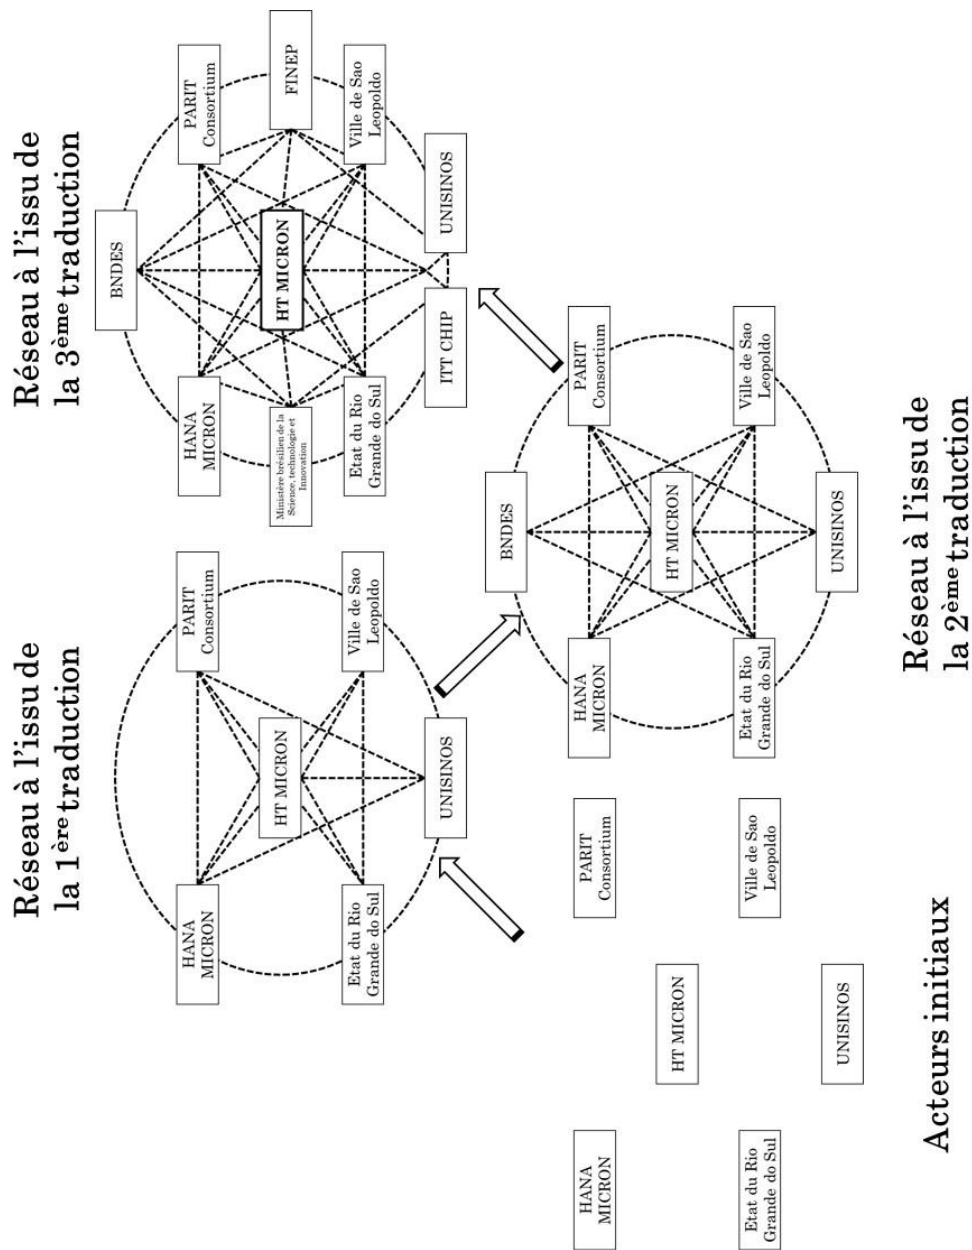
Acteurs initiaux

HANA MICRON

HT MICRON

PARIT Consortium

Etat du Rio Grande do Sul

UNISINOS

Ville de Sao Leopoldo

Réseau à l'issu de la 1$^{ère}$ traduction

HANA MICRON

PARIT Consortium

HT MICRON

Etat du Rio Grande do Sul

UNISINOS

Ville de Sao Leopoldo

Réseau à l'issu de la 2$^{ème}$ traduction

HANA MICRON

BNDES

PARIT Consortium

HT MICRON

Etat du Rio Grande do Sul

UNISINOS

Ville de Sao Leopoldo

Réseau à l'issu de la 3$^{ème}$ traduction

HANA MICRON

BNDES

PARIT Consortium

FINEP

Ministère brésilien de la Science, technologie et Innovation

HT MICRON

Ville de Sao Leopoldo

Etat du Rio Grande do Sul

ITT CHIP

UNISINOS